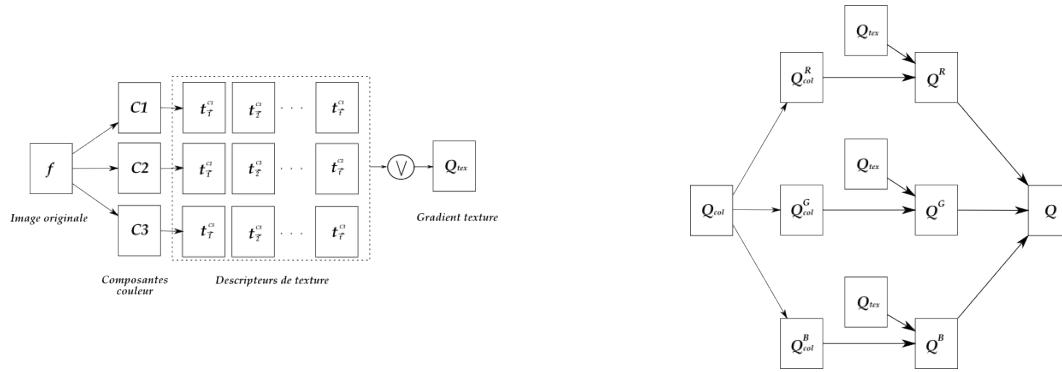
$f$

Image originale

$C1$

$C2$

$C3$

Composantes couleur

$t_{\tau}^{c_1}$ $t_{\tau}^{c_1}$ · · · $t_{\tau}^{c_1}$

$t_{\tau}^{c_2}$ $t_{\tau}^{c_2}$ · · · $t_{\tau}^{c_2}$

$t_{\tau}^{c_3}$ $t_{\tau}^{c_3}$ · · · $t_{\tau}^{c_3}$

Descripteurs de texture

$\vee$

$Q_{tex}$

Gradient texture

$Q_{col}$

$Q_{col}^{R}$

$Q_{tex}$

$Q^{R}$

$Q_{col}^{G}$

$Q_{tex}$

$Q^{G}$

$Q_{col}^{B}$

$Q_{tex}$

$Q^{B}$

$Q$